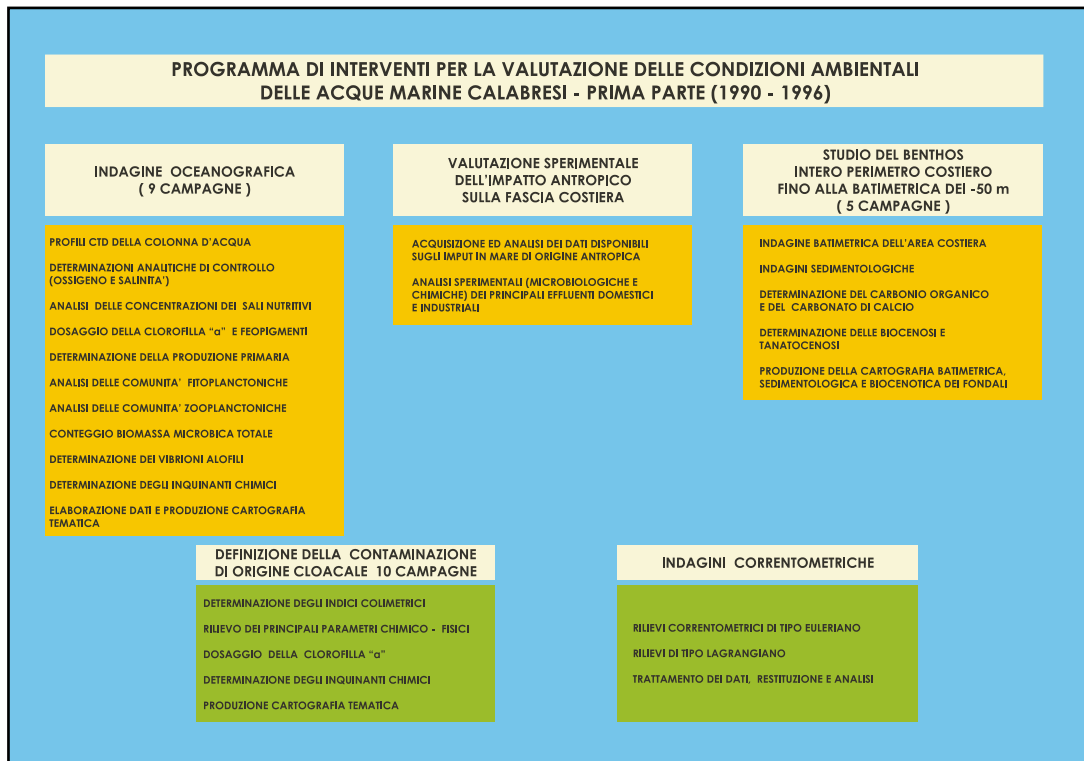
PROGRAMMA DI INTERVENTI PER LA VALUTAZIONE DELLE CONDIZIONI AMBIENTALI DELLE ACQUE MARINE CALABRESI - PRIMA PARTE (1990 - 1996)

INDAGINE OCEANOGRAFICA ( 9 CAMPAGNE )

PROFILI CTD DELLA COLONNA D'ACQUA

DETERMINAZIONI ANALITICHE DI CONTROLLO (OSSIGENO E SALINITA')

ANALISI DELLE CONCENTRAZIONI DEI SALI NUTRITIVI

DOSAGGIO DELLA CLOROFILLA "a" E FEOPIGMENTI

DETERMINAZIONE DELLA PRODUZIONE PRIMARIA

ANALISI DELLE COMUNITA' FITOPLANCTONICHE

ANALISI DELLE COMUNITA' ZOOPLANCTONICHE

CONTEGGIO BIOMASSA MICROBICA TOTALE

DETERMINAZIONE DEI VIBRIONI ALOFILI

DETERMINAZIONE DEGLI INQUINANTI CHIMICI

ELABORAZIONE DATI E PRODUZIONE CARTOGRAFIA TEMATICA

VALUTAZIONE SPERIMENTALE DELL'IMPATTO ANTROPICO SULLA FASCIA COSTIERA

ACQUISIZIONE ED ANALISI DEI DATI DISPONIBILI SUGLI IMPUT IN MARE DI ORIGINE ANTROPICA

ANALISI SPERIMENTALI (MICROBIOLOGICHE E CHIMICHE) DEI PRINCIPALI EFFLUENTI DOMESTICI E INDUSTRIALI

STUDIO DEL BENTHOS INTERO PERIMETRO COSTIERO FINO ALLA BATIMETRICA DEI -50 m ( 5 CAMPAGNE )

INDAGINE BATIMETRICA DELL'AREA COSTIERA

INDAGINI SEDIMENTOLOGICHE

DETERMINAZIONE DEL CARBONIO ORGANICO E DEL CARBONATO DI CALCIO

DETERMINAZIONE DELLE BIOCENOSI E TANATOCENOSI

PRODUZIONE DELLA CARTOGRAFIA BATIMETRICA, SEDIMENTOLOGICA E BIOCENOTICA DEI FONDALI

DEFINIZIONE DELLA CONTAMINAZIONE DI ORIGINE CLOACALE 10 CAMPAGNE

DETERMINAZIONE DEGLI INDICI COLIMETRICI

RILIEVO DEI PRINCIPALI PARAMETRI CHIMICO - FISICI

DOSAGGIO DELLA CLOROFILLA "a"

DETERMINAZIONE DEGLI INQUINANTI CHIMICI

PRODUZIONE CARTOGRAFIA TEMATICA

INDAGINI CORRENTOMETRICHE

RILIEVI CORRENTOMETRICI DI TIPO EULERIANO

RILIEVI DI TIPO LAGRANGIANO

TRATTAMENTO DEI DATI, RESTITUZIONE E ANALISI